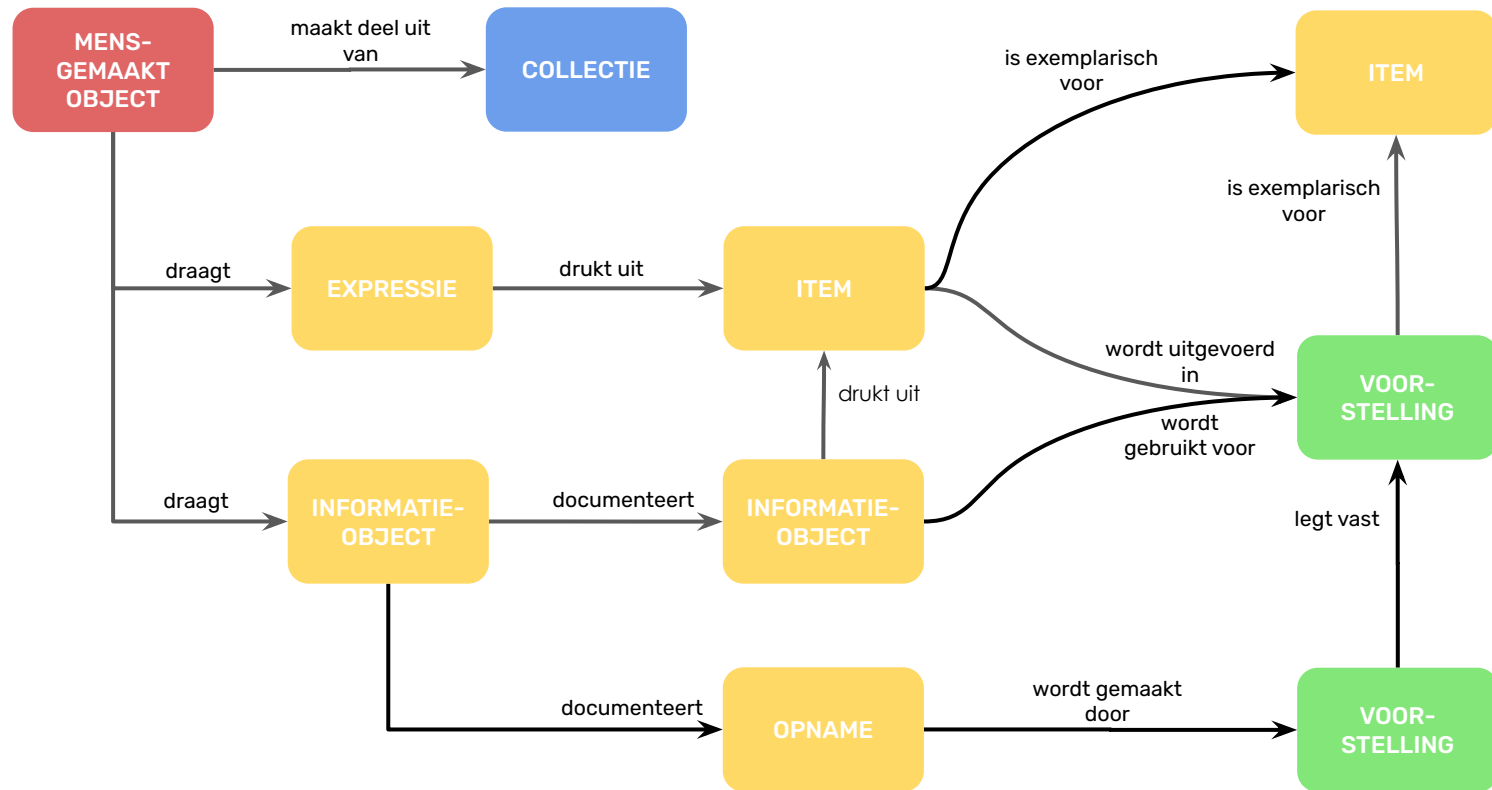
MENS-GEMAAKT OBJECT

maakt deel uit van

COLLECTIE

is exemplarisch voor

ITEM

is exemplarisch voor

draagt

EXPRESSIE

drukt uit

ITEM

wordt uitgevoerd in

VOOR-STELLING

drukt uit

wordt gebruikt voor

draagt

INFORMATIE-OBJECT

documenteert

INFORMATIE-OBJECT

legt vast

documenteert

OPNAME

wordt gemaakt door

VOOR-STELLING